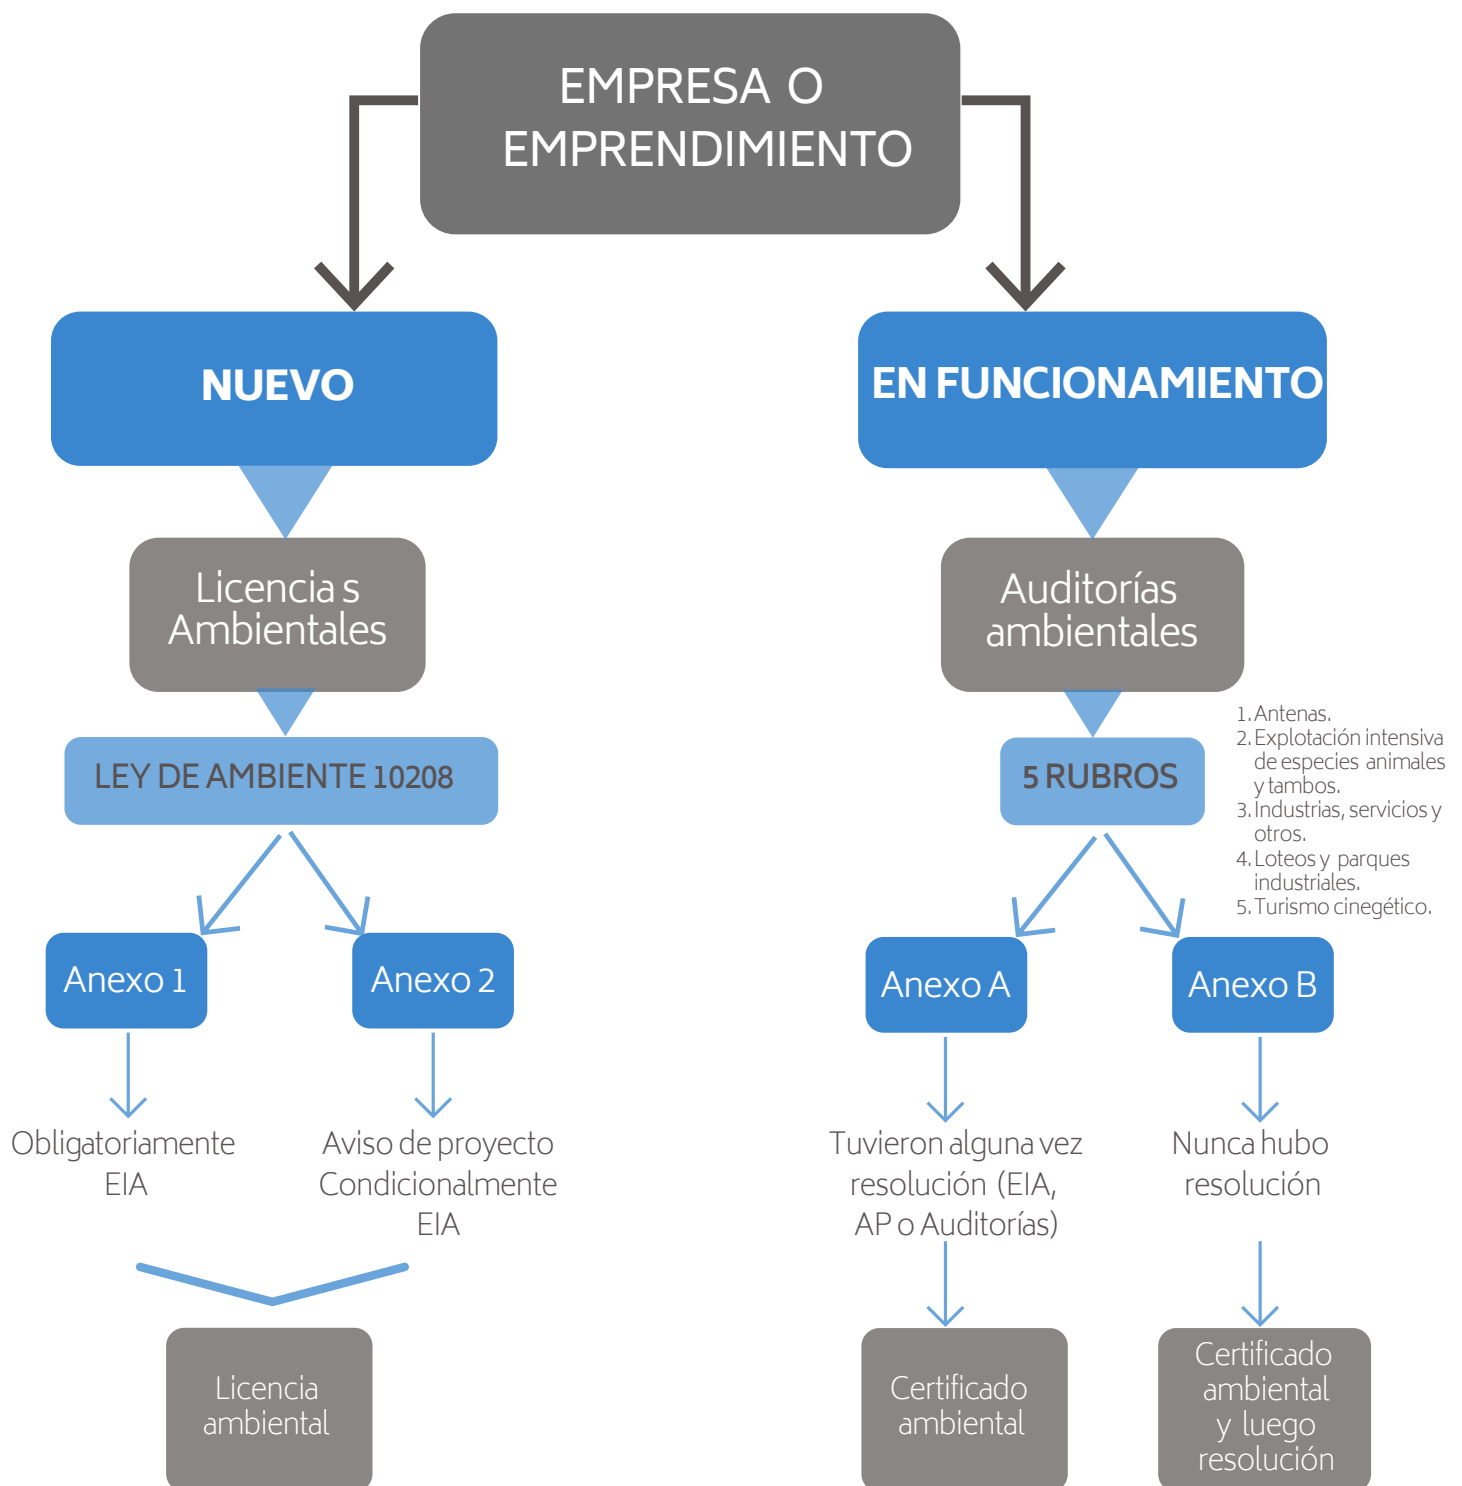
EMPRESA O EMPRENDIMIENTO

NUEVO

Licencia s Ambientales

LEY DE AMBIENTE 10208

Anexo 1

Obligatoriamente EIA

Anexo 2

Aviso de proyecto Condicionalmente EIA

Licencia ambiental

EN FUNCIONAMIENTO

Auditorías ambientales

5 RUBROS

1. Antenas.
2. Explotación intensiva de especies animales y tambos.
3. Industrias, servicios y otros.
4. Loteos y parques industriales.
5. Turismo cinegético.

Anexo A

Tuvieron alguna vez resolución (EIA, AP o Auditorías)

Certificado ambiental

Anexo B

Nunca hubo resolución

Certificado ambiental y luego resolución